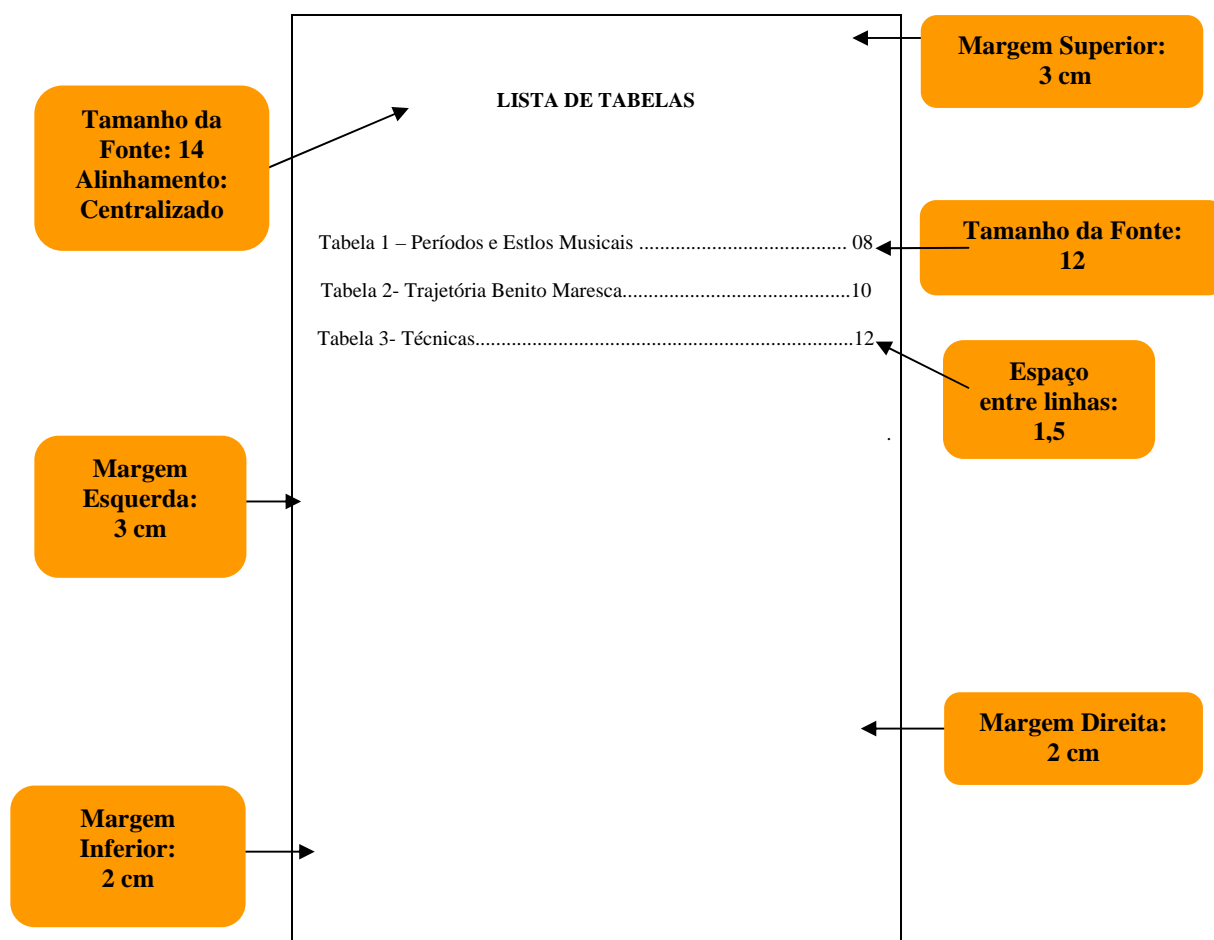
Margem Superior: 3 cm

Tamanho da Fonte: 14 Alinhamento: Centralizado

LISTA DE TABELAS

Tabela 1 – Períodos e Estlos Musicais ........................................ 08

Tamanho da Fonte: 12

Tabela 2- Trajetória Benito Maresca............................................10

Tabela 3- Técnicas.........................................................................12

Espaço entre linhas: 1,5

Margem Esquerda: 3 cm

Margem Direita: 2 cm

Margem Inferior: 2 cm